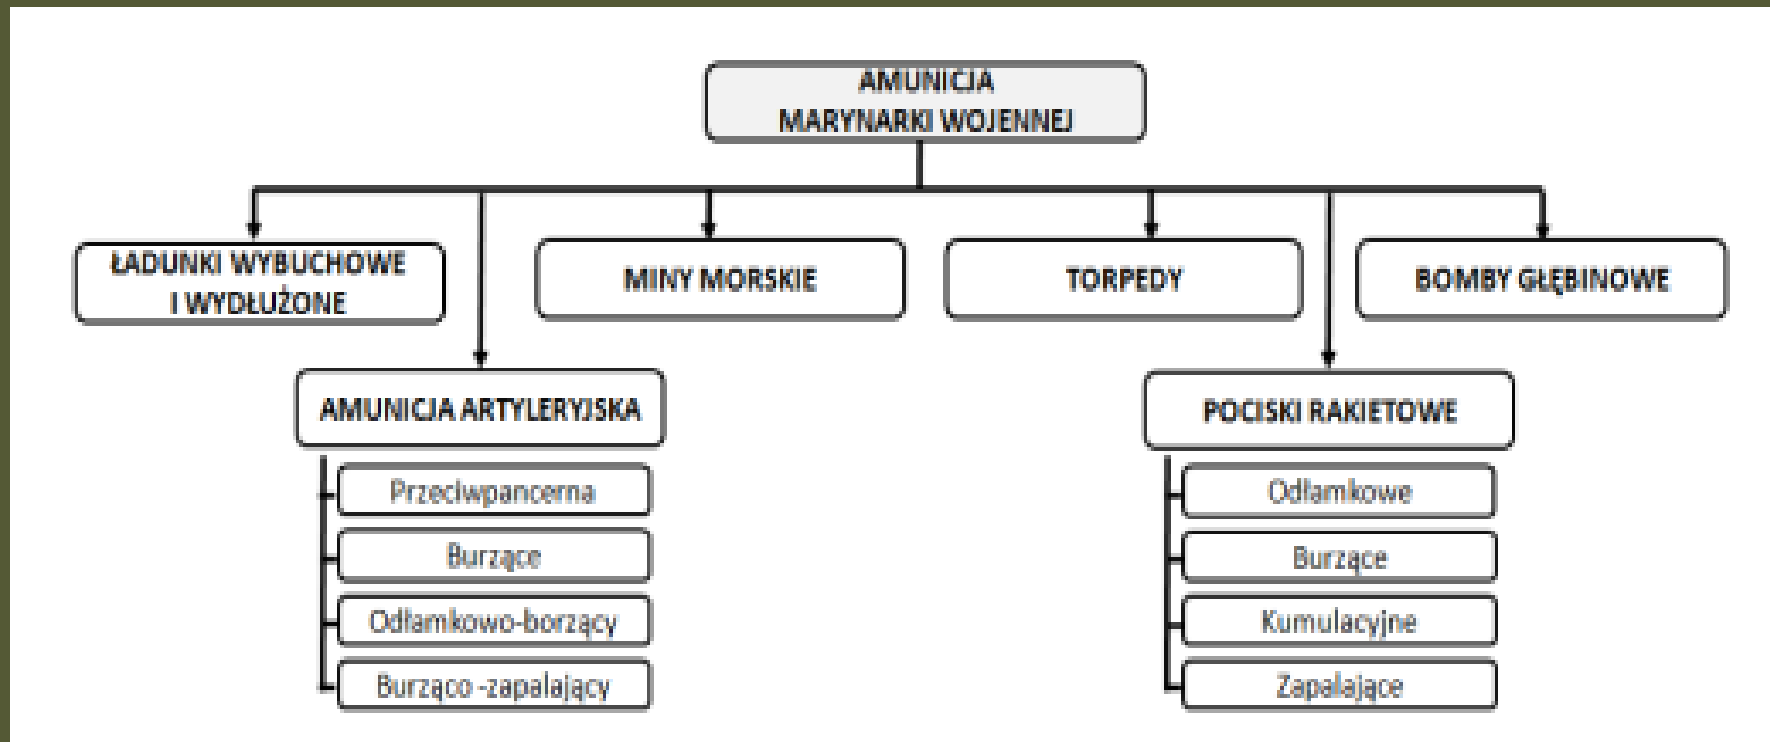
AMUNICJA MARYNARKI WOJENNEJ

ŁADUNKI WYBUCHOWE I WYDŁUŻONE

MINY MORSKIE

TORPEDY

BOMBY GŁĘBINOWE

AMUNICJA ARTYLERYJSKA

Przeciwpancerna

Burzące

Odłamkowo-borzący

Burząco -zapalający

POCISKI RAKIETOWE

Odłamkowe

Burzące

Kumulacyjne

Zapalające